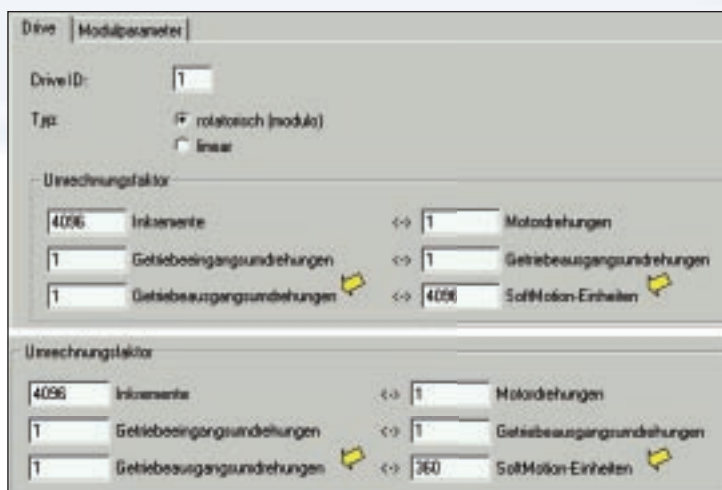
Drive | Modulparameter

Drive ID: 1

Typ: rotatorisch (modulo)
linear

Umrechnungsfaktor

4096 Inkremente <-> 1 Motordrehungen
1 Getriebeeingangsumdrehungen <-> 1 Getriebeausgangsumdrehungen
1 Getriebeausgangsumdrehungen <-> 4096 SoftMotion-Einheiten

Umrechnungsfaktor

4096 Inkremente <-> 1 Motordrehungen
1 Getriebeeingangsumdrehungen <-> 1 Getriebeausgangsumdrehungen
1 Getriebeausgangsumdrehungen <-> 360 SoftMotion-Einheiten